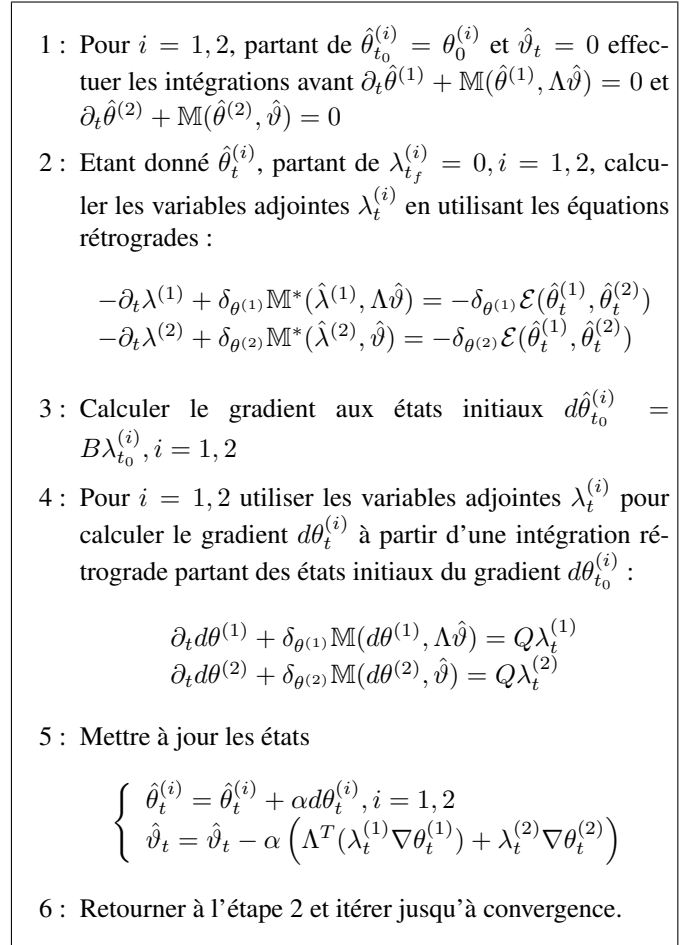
1 : Pour $i = 1,2$, partant de $\hat{\theta}_{t_0}^{(i)} = \theta_0^{(i)}$ et $\hat{\vartheta}_t = 0$ effectuer les intégrations avant $\partial_t \hat{\theta}^{(1)} + \mathbb{M}(\hat{\theta}^{(1)}, \Lambda\hat{\vartheta}) = 0$ et $\partial_t \hat{\theta}^{(2)} + \mathbb{M}(\hat{\theta}^{(2)}, \hat{\vartheta}) = 0$

2 : Etant donné $\hat{\theta}_t^{(i)}$, partant de $\lambda_{t_f}^{(i)} = 0, i = 1,2$, calculer les variables adjointes $\lambda_t^{(i)}$ en utilisant les équations rétrogrades :

$-\partial_t \lambda^{(1)} + \delta_{\theta^{(1)}} \mathbb{M}^*(\hat{\lambda}^{(1)}, \Lambda\hat{\vartheta}) = -\delta_{\theta^{(1)}} \mathcal{E}(\hat{\theta}_t^{(1)}, \hat{\theta}_t^{(2)})$
$-\partial_t \lambda^{(2)} + \delta_{\theta^{(2)}} \mathbb{M}^*(\hat{\lambda}^{(2)}, \hat{\vartheta}) = -\delta_{\theta^{(2)}} \mathcal{E}(\hat{\theta}_t^{(1)}, \hat{\theta}_t^{(2)})$

3 : Calculer le gradient aux états initiaux $d\hat{\theta}_{t_0}^{(i)} = B\lambda_{t_0}^{(i)}, i = 1,2$

4 : Pour $i = 1,2$ utiliser les variables adjointes $\lambda_t^{(i)}$ pour calculer le gradient $d\theta_t^{(i)}$ à partir d'une intégration rétrograde partant des états initiaux du gradient $d\theta_{t_0}^{(i)}$ :

$\partial_t d\theta^{(1)} + \delta_{\theta^{(1)}} \mathbb{M}(d\theta^{(1)}, \Lambda\hat{\vartheta}) = Q\lambda_t^{(1)}$
$\partial_t d\theta^{(2)} + \delta_{\theta^{(2)}} \mathbb{M}(d\theta^{(2)}, \hat{\vartheta}) = Q\lambda_t^{(2)}$

5 : Mettre à jour les états

$\begin{cases} \hat{\theta}_t^{(i)} = \hat{\theta}_t^{(i)} + \alpha d\theta_t^{(i)}, i = 1,2 \\ \hat{\vartheta}_t = \hat{\vartheta}_t - \alpha \left( \Lambda^T(\lambda_t^{(1)} \nabla \theta_t^{(1)}) + \lambda_t^{(2)} \nabla \theta_t^{(2)} \right) \end{cases}$

6 : Retourner à l'étape 2 et itérer jusqu'à convergence.